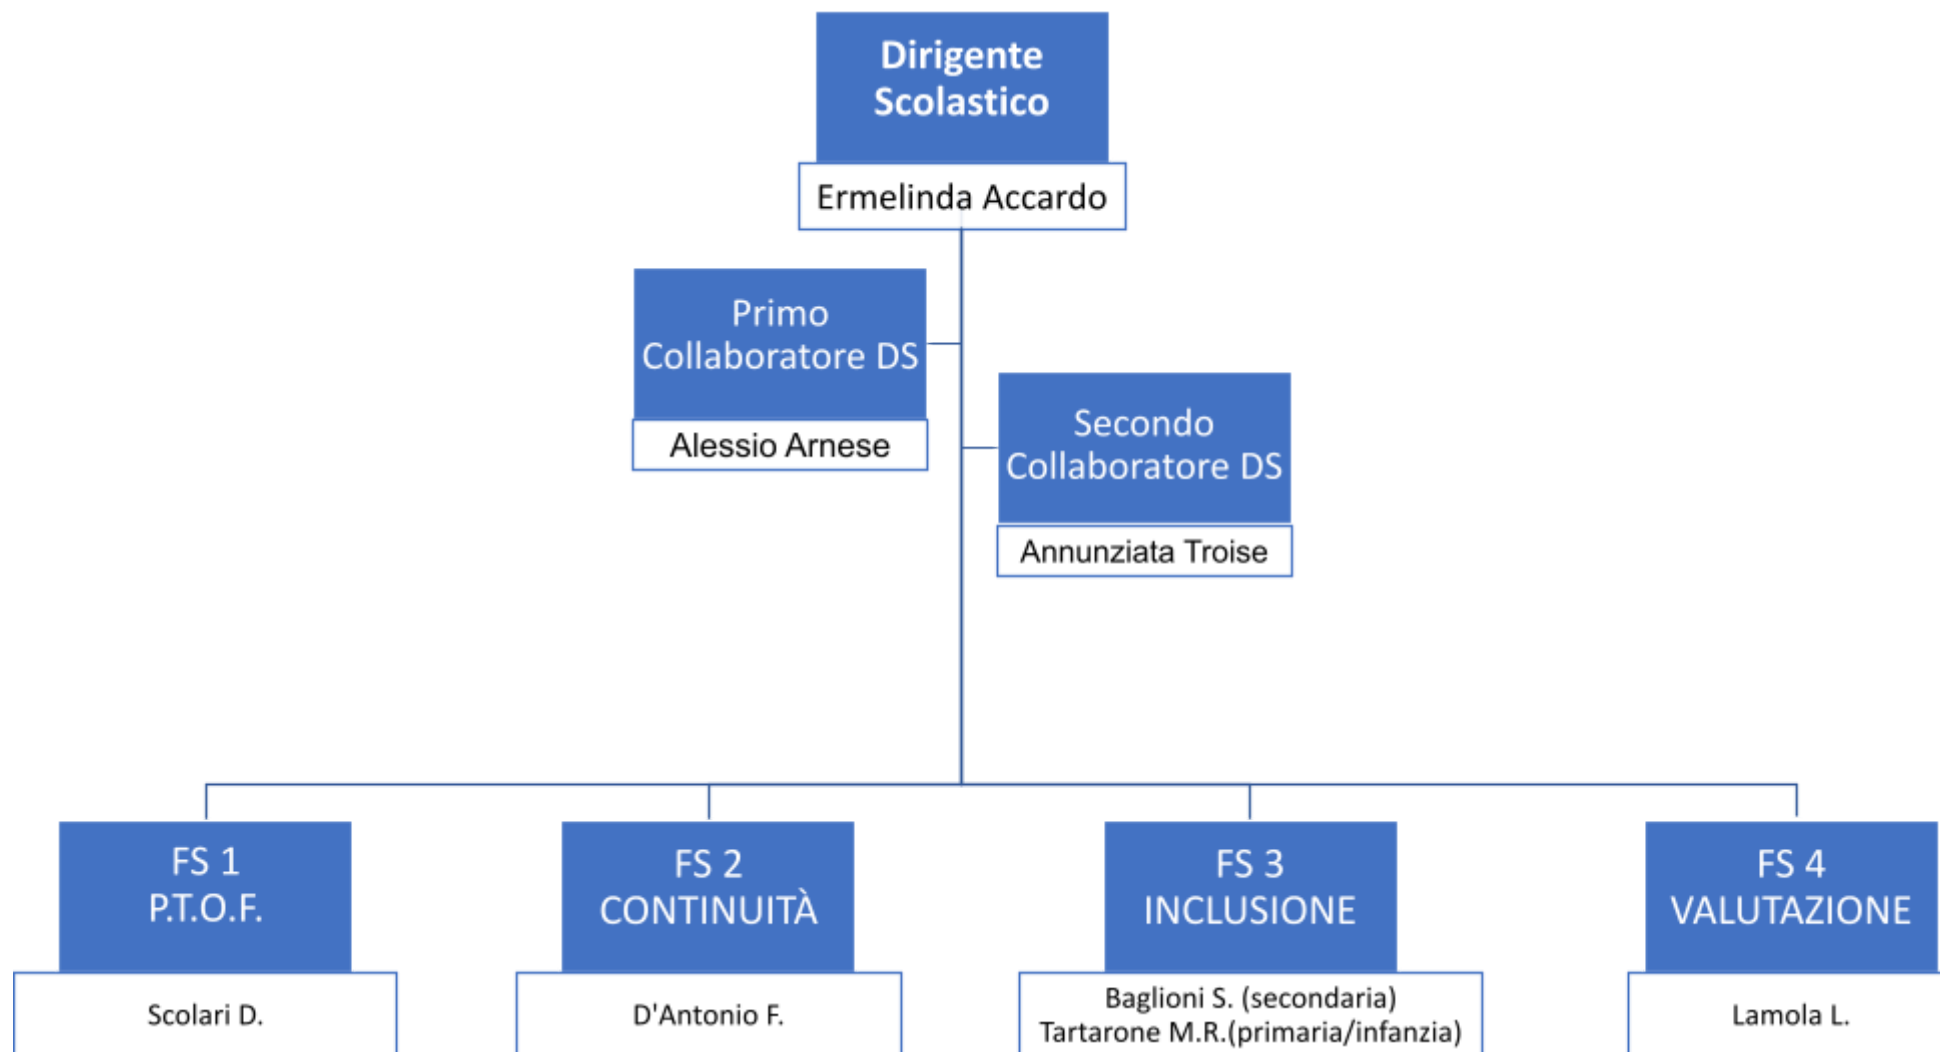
Dirigente Scolastico

Ermelinda Accardo

Primo Collaboratore DS

Alessio Arnese

Secondo Collaboratore DS

Annunziata Troise

FS 1
P.T.O.F.

Scolari D.

FS 2
CONTINUITÀ

D'Antonio F.

FS 3
INCLUSIONE

Baglioni S. (secondaria)
Tartarone M.R.(primaria/infanzia)

FS 4
VALUTAZIONE

Lamola L.